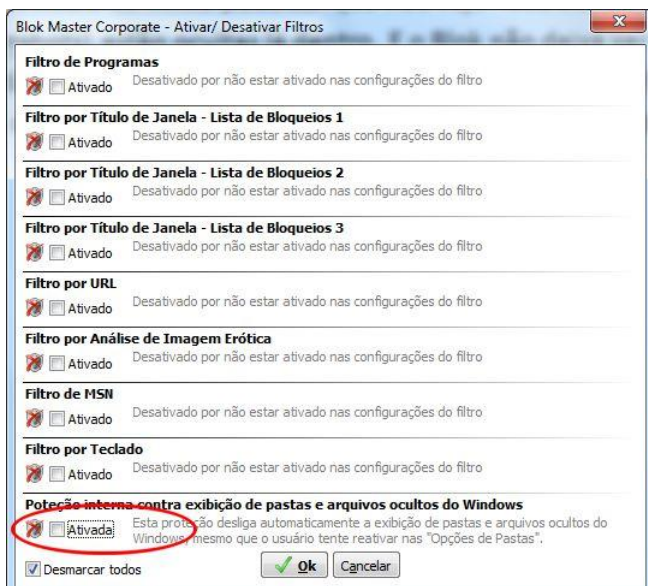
Blok Master Corporate - Ativar/ Desativar Filtros

Filtro de Programas
Ativado Desativado por não estar ativado nas configurações do filtro

Filtro por Título de Janela - Lista de Bloqueios 1
Ativado Desativado por não estar ativado nas configurações do filtro

Filtro por Título de Janela - Lista de Bloqueios 2
Ativado Desativado por não estar ativado nas configurações do filtro

Filtro por Título de Janela - Lista de Bloqueios 3
Ativado Desativado por não estar ativado nas configurações do filtro

Filtro por URL
Ativado Desativado por não estar ativado nas configurações do filtro

Filtro por Análise de Imagem Erótica
Ativado Desativado por não estar ativado nas configurações do filtro

Filtro de MSN
Ativado Desativado por não estar ativado nas configurações do filtro

Filtro por Teclado
Ativado Desativado por não estar ativado nas configurações do filtro

Poteção interna contra exibição de pastas e arquivos ocultos do Windows
Ativada Esta proteção desliga automaticamente a exibição de pastas e arquivos ocultos do Windows, mesmo que o usuário tente reativar nas "Opções de Pastas".

Desmarcar todos Ok Cancelar